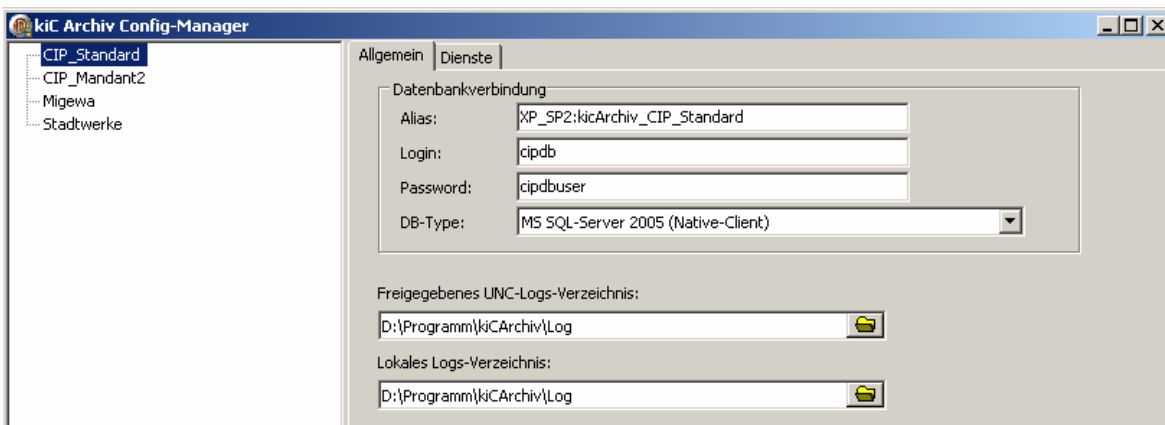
kiC Archiv Config-Manager

CIP_Standard
CIP_Mandant2
Migewa
Stadtwerke

Allgemein | Dienste

Datenbankverbindung

Alias: XP_SP2:kicArchiv_CIP_Standard

Login: cipdb

Password: cipdbuser

DB-Type: MS SQL-Server 2005 (Native-Client)

Freigegebenes UNC-Logs-Verzeichnis:

D:\Programm\kiCArchiv\Log

Lokales Logs-Verzeichnis:

D:\Programm\kiCArchiv\Log